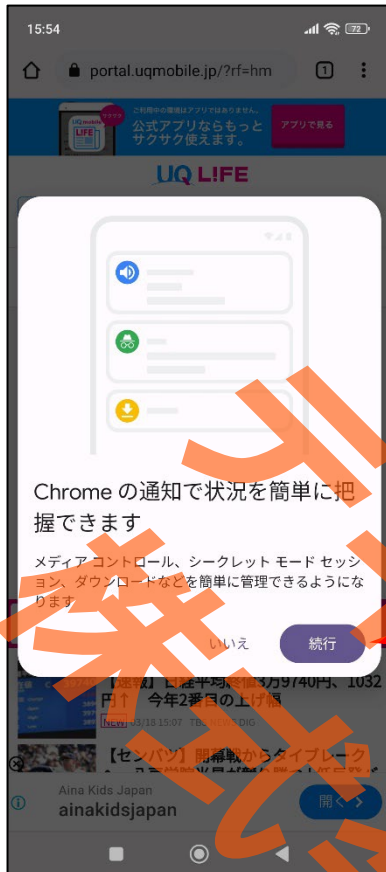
15:54

72

portal.uqmobile.jp/?rf=hm

1

ご利用中の環境はアプリではありません。

公式アプリならもっとサクサク使えます。

アプリで見る

UQ LIFE

Chrome の通知で状況を簡単に把握できます

メディア コントロール、シークレット モード セッション、ダウンロードなどを簡単に管理できるようになります

いいえ

続行

【速報】日経平均株価3万9740円、1032円↑ 今年2番目の上げ幅

NEW 03/18 15:07 TBS NEWS DIG

【センバツ】開幕戦からタイブレーク

Aina Kids Japan

ainakidsjapan

開く